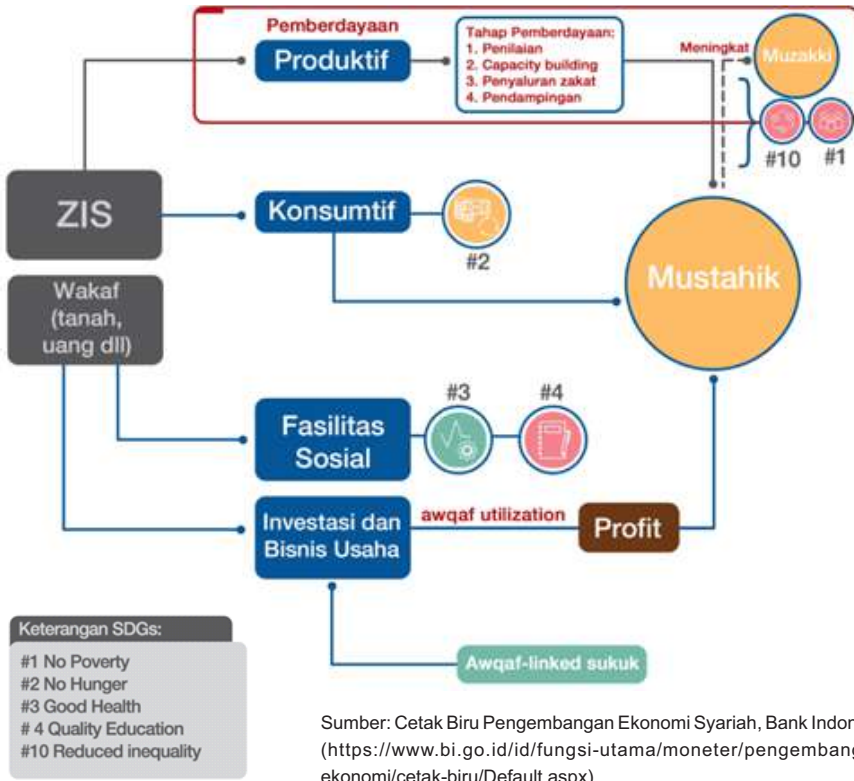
Pemberdayaan

Produktif

Tahap Pemberdayaan:
1. Penilaian
2. Capacity building
3. Penyaluran zakat
4. Pendampingan

Meningkat

Muzakki

#10 #1

ZIS

Konsumtif

#2

Mustahik

Wakaf (tanah, uang dll)

#3 #4

Fasilitas Sosial

Investasi dan Bisnis Usaha

awqaf utilization

Profit

Awqaf-linked sukuk

Keterangan SDGs:
#1 No Poverty
#2 No Hunger
#3 Good Health
# 4 Quality Education
#10 Reduced inequality

Sumber: Cetak Biru Pengembangan Ekonomi Syariah, Bank Indon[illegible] (https://www.bi.go.id/id/fungsi-utama/moneter/pengembang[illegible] ekonomi/cetak-biru/Default.aspx)